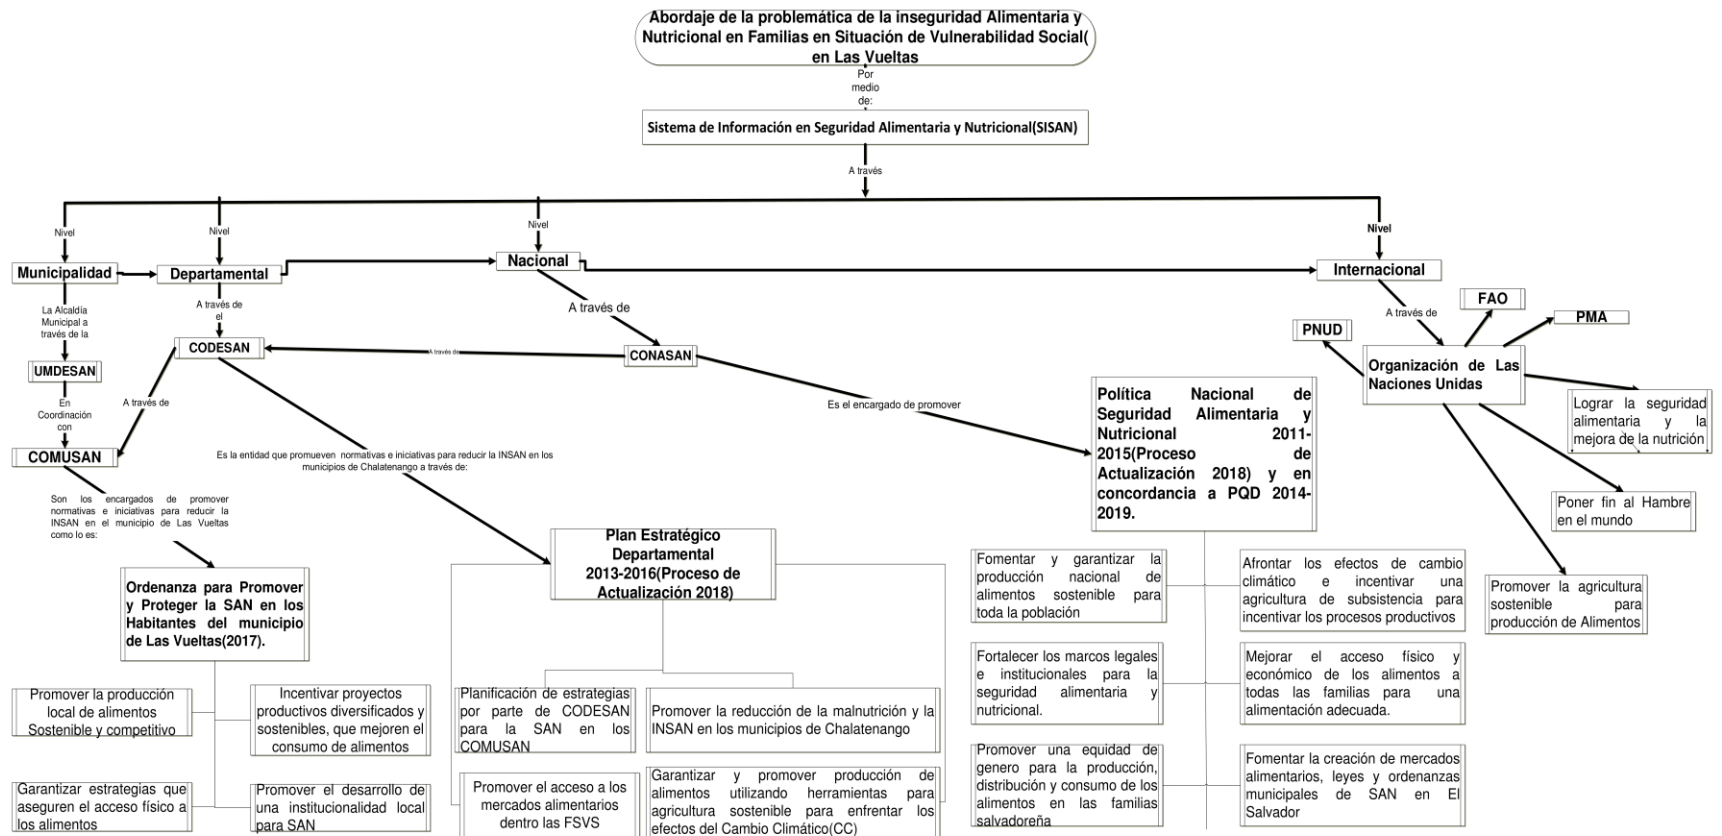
Abordaje de la problemática de la inseguridad Alimentaria y Nutricional en Familias en Situación de Vulnerabilidad Social( en Las Vueltas

Por medio de:

Sistema de Información en Seguridad Alimentaria y Nutricional(SISAN)

A través

Nivel

Nivel

Nivel

Nivel

Municipalidad

Departamental

Nacional

Internacional

La Alcaldía Municipal a través de la

UMDESAN

En Coordinación con

COMUSAN

A través de el

CODESAN

A través de

A través de

CONASAN

A través de

Es el encargado de promover

A través de

PNUD

FAO

PMA

Organización de Las Naciones Unidas

Lograr la seguridad alimentaria y la mejora de la nutrición

Poner fin al Hambre en el mundo

Promover la agricultura sostenible para producción de Alimentos

Es la entidad que promueven normativas e iniciativas para reducir la INSAN en los municipios de Chalatenango a través de:

Son los encargados de promover normativas e iniciativas para reducir la INSAN en el municipio de Las Vueltas como lo es:

Ordenanza para Promover y Proteger la SAN en los Habitantes del municipio de Las Vueltas(2017).

Promover la producción local de alimentos Sostenible y competitivo

Incentivar proyectos productivos diversificados y sostenibles, que mejoren el consumo de alimentos

Garantizar estrategias que aseguren el acceso físico a los alimentos

Promover el desarrollo de una institucionalidad local para SAN

Plan Estratégico Departamental 2013-2016(Proceso de Actualización 2018)

Planificación de estrategias por parte de CODESAN para la SAN en los COMUSAN

Promover la reducción de la malnutrición y la INSAN en los municipios de Chalatenango

Promover el acceso a los mercados alimentarios dentro las FSVS

Garantizar y promover producción de alimentos utilizando herramientas para agricultura sostenible para enfrentar los efectos del Cambio Climático(CC)

Política Nacional de Seguridad Alimentaria y Nutricional 2011-2015(Proceso de Actualización 2018) y en concordancia a PQD 2014-2019.

Fomentar y garantizar la producción nacional de alimentos sostenible para toda la población

Afrontar los efectos de cambio climático e incentivar una agricultura de subsistencia para incentivar los procesos productivos

Fortalecer los marcos legales e institucionales para la seguridad alimentaria y nutricional.

Mejorar el acceso físico y económico de los alimentos a todas las familias para una alimentación adecuada.

Promover una equidad de genero para la producción, distribución y consumo de los alimentos en las familias salvadoreña

Fomentar la creación de mercados alimentarios, leyes y ordenanzas municipales de SAN en El Salvador